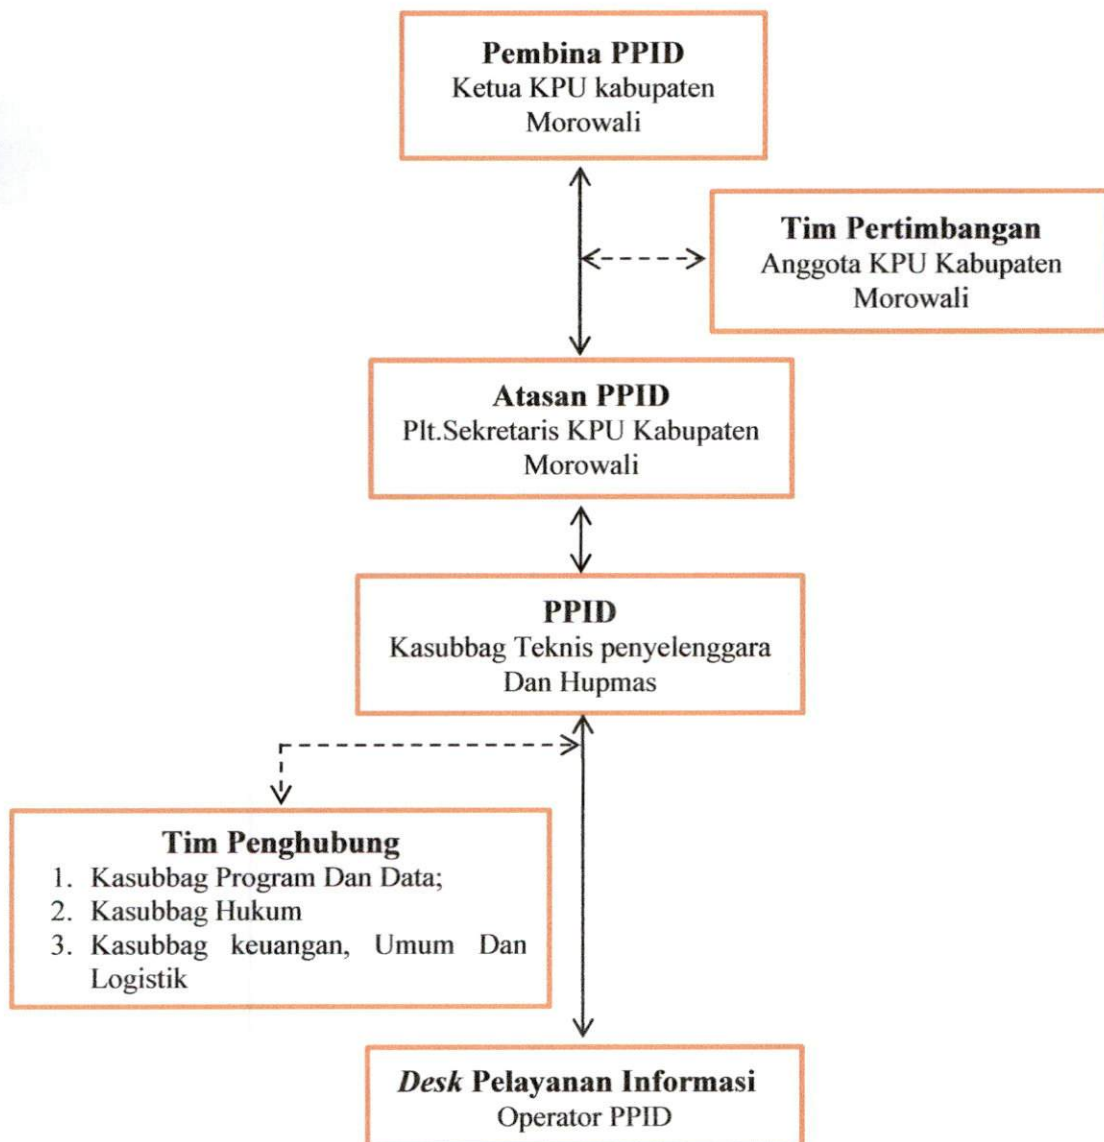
**Pembina PPID**
Ketua KPU kabupaten Morowali

**Tim Pertimbangan**
Anggota KPU Kabupaten Morowali

**Atasan PPID**
Plt.Sekretaris KPU Kabupaten Morowali

**PPID**
Kasubbag Teknis penyelenggara Dan Hupmas

**Tim Penghubung**
1. Kasubbag Program Dan Data;
2. Kasubbag Hukum
3. Kasubbag keuangan, Umum Dan Logistik

*Desk* **Pelayanan Informasi**
Operator PPID